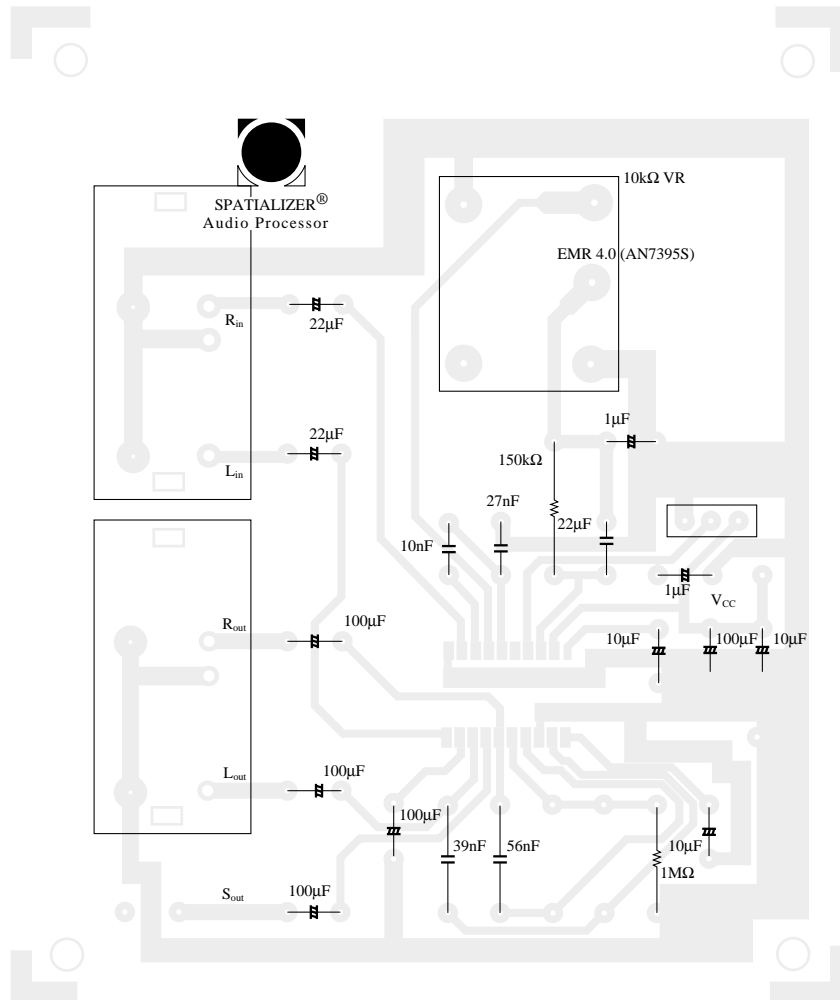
SPATIALIZER®
Audio Processor

10kΩ VR

EMR 4.0 (AN7395S)

$R_{in}$

22μF

22μF

$L_{in}$

1μF

150kΩ

27nF

22μF

10nF

1μF

$V_{CC}$

$R_{out}$

100μF

10μF

100μF

10μF

$L_{out}$

100μF

100μF

39nF

56nF

10μF

1MΩ

$S_{out}$

100μF